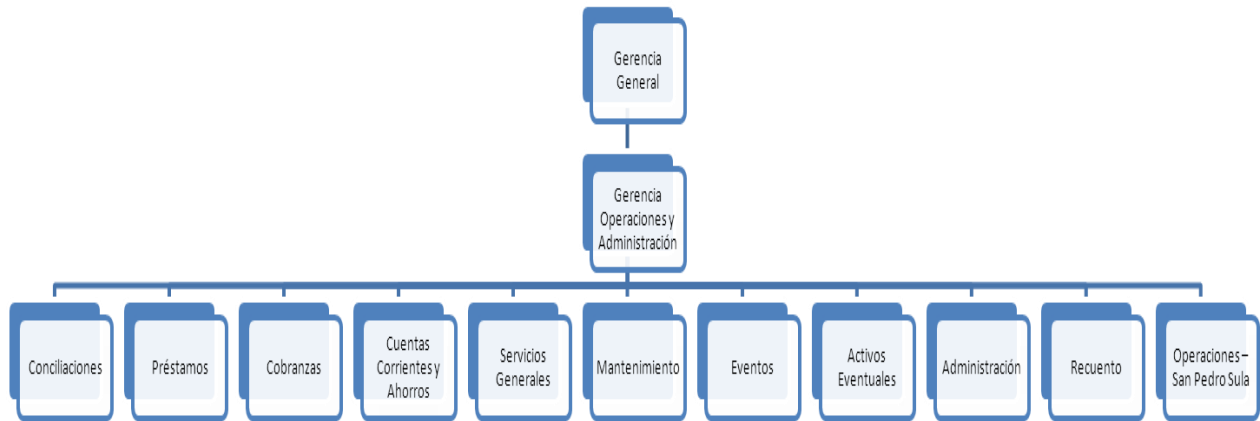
Gerencia General

Gerencia Operaciones y Administración

Conciliaciones

Préstamos

Cobranzas

Cuentas Corrientes y Ahorros

Servicios Generales

Mantenimiento

Eventos

Activos Eventuales

Administración

Recuento

Operaciones – San Pedro Sula